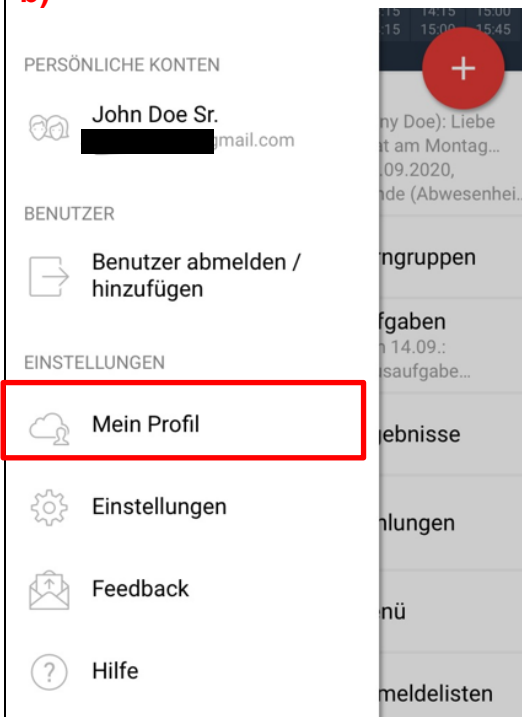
b)

PERSÖNLICHE KONTEN

John Doe Sr.
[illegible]gmail.com

BENUTZER

Benutzer abmelden / hinzufügen

EINSTELLUNGEN

Mein Profil

Einstellungen

Feedback

Hilfe

14:15 15:00
15:00 15:45

+

ny Doe): Liebe
t am Montag...
.09.2020,
nde (Abwesenhei...

rngruppen

fgaben
n 14.09.:
usaufgabe...

gebnisse

nlungen

nü

meldelisten